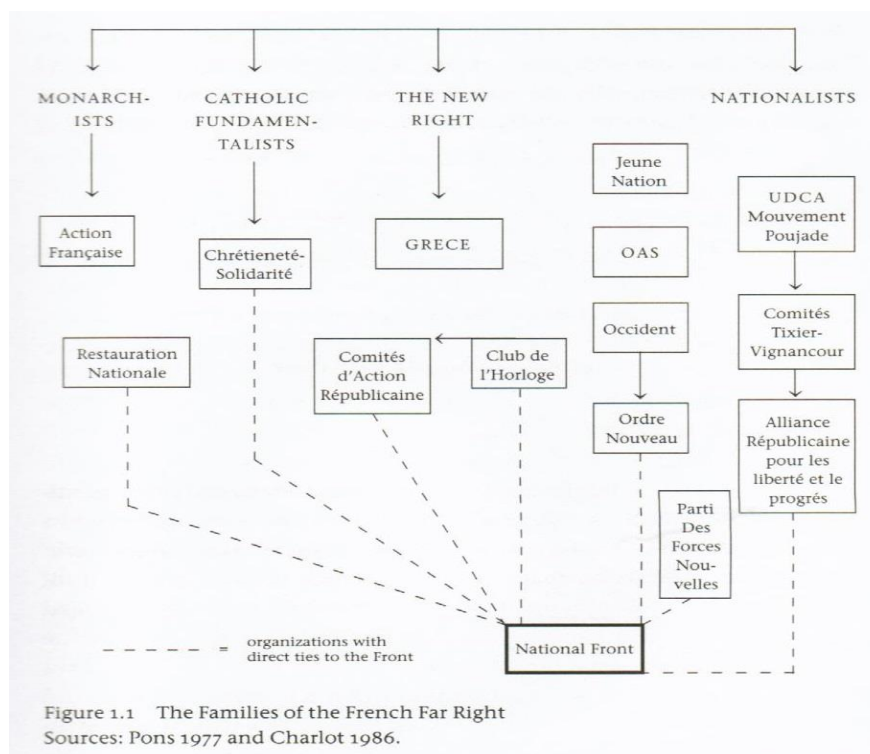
MONARCHISTS

CATHOLIC FUNDAMENTALISTS

THE NEW RIGHT

NATIONALISTS

Action Française

Chrétieneté-Solidarité

GRECE

Jeune Nation

OAS

UDCA Mouvement Poujade

Comités Tixier-Vignancour

Occident

Restauration Nationale

Comités d'Action Républicaine

Club de l'Horloge

Ordre Nouveau

Alliance Républicaine pour les liberté et le progrés

Parti Des Forces Nouvelles

= organizations with direct ties to the Front

National Front

Figure 1.1 The Families of the French Far Right
Sources: Pons 1977 and Charlot 1986.